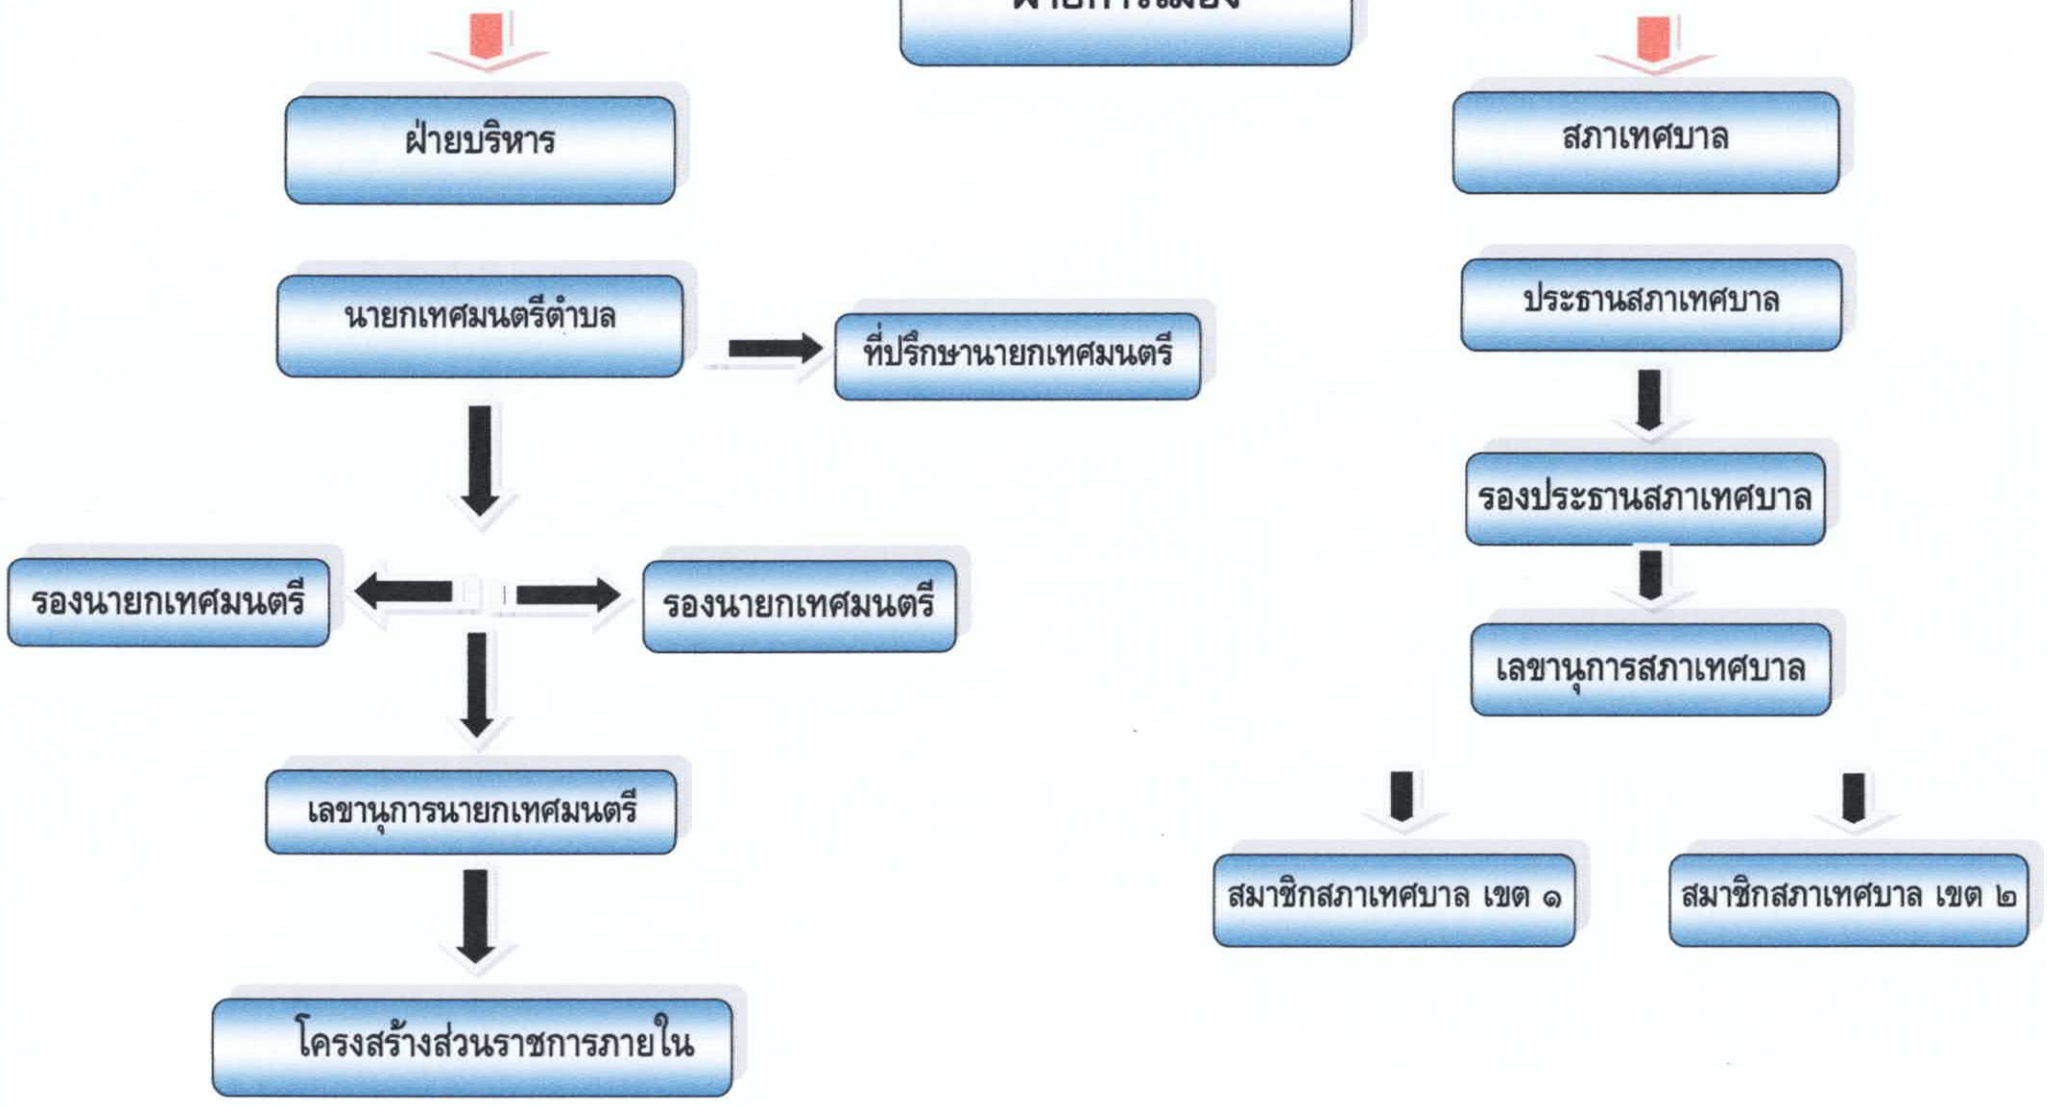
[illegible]

ฝ่ายบริหาร

สภาเทศบาล

นายกเทศมนตรีตำบล

ที่ปรึกษานายกเทศมนตรี

ประธานสภาเทศบาล

รองประธานสภาเทศบาล

รองนายกเทศมนตรี

รองนายกเทศมนตรี

เลขานุการสภาเทศบาล

เลขานุการนายกเทศมนตรี

สมาชิกสภาเทศบาล เขต ๑

สมาชิกสภาเทศบาล เขต ๒

โครงสร้างส่วนราชการภายใน